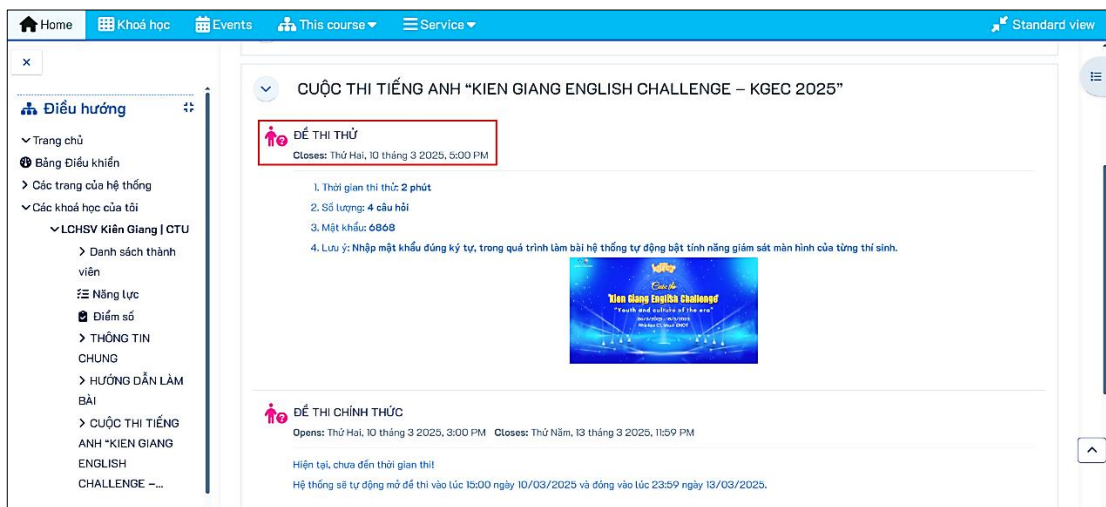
Home Khoá học Events This course Service Standard view

×

Điều hướng

Trang chủ
Bảng Điều khiển
Các trang của hệ thống
Các khoá học của tôi
LCHSV Kiên Giang | CTU
Danh sách thành viên
Năng lực
Điểm số
THÔNG TIN CHUNG
HƯỚNG DẪN LÀM BÀI
CUỘC THI TIẾNG ANH "KIEN GIANG ENGLISH CHALLENGE –...

CUỘC THI TIẾNG ANH "KIEN GIANG ENGLISH CHALLENGE – KGEC 2025"

ĐỀ THI THỬ
Closes: Thứ Hai, 10 tháng 3 2025, 5:00 PM

1. Thời gian thi thử: 2 phút
2. Số lượng: 4 câu hỏi
3. Mật khẩu: 6868
4. Lưu ý: Nhập mật khẩu đúng ký tự, trong quá trình làm bài hệ thống tự động bật tính năng giám sát màn hình của từng thí sinh.

Cuộc thi
Kien Giang English Challenge
"Youth and culture of the era"

ĐỀ THI CHÍNH THỨC
Opens: Thứ Hai, 10 tháng 3 2025, 3:00 PM Closes: Thứ Năm, 13 tháng 3 2025, 11:59 PM

Hiện tại, chưa đến thời gian thi!
Hệ thống sẽ tự động mở đề thi vào lúc 15:00 ngày 10/03/2025 và đóng vào lúc 23:59 ngày 13/03/2025.